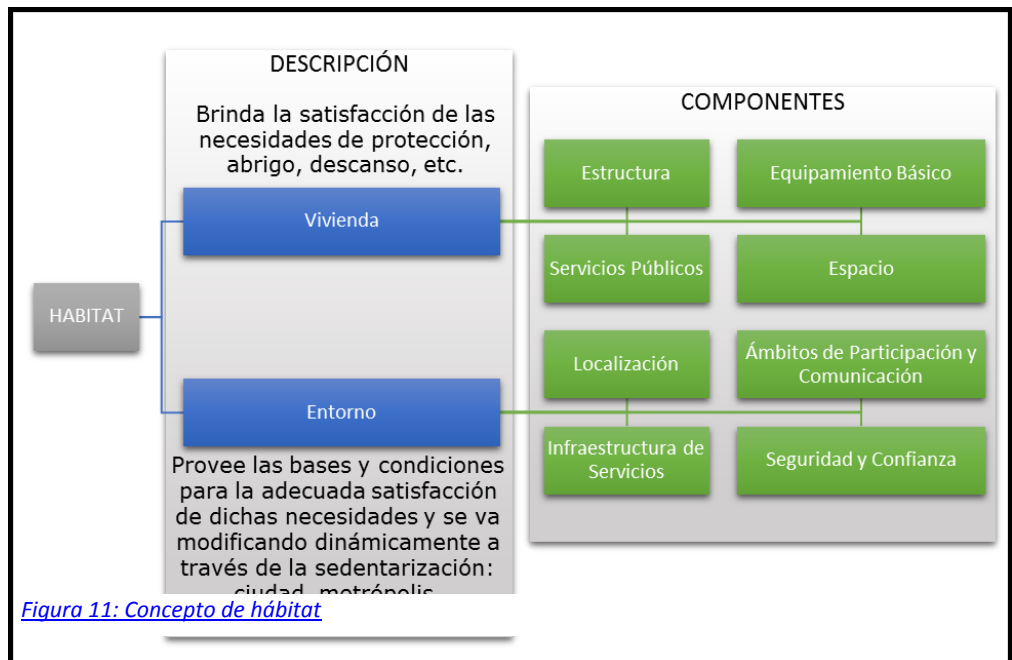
DESCRIPCIÓN

Brinda la satisfacción de las necesidades de protección, abrigo, descanso, etc.

Vivienda

HABITAT

Entorno

Provee las bases y condiciones para la adecuada satisfacción de dichas necesidades y se va modificando dinámicamente a través de la sedentarización: ciudad, metrópolis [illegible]

COMPONENTES

Estructura

Equipamiento Básico

Servicios Públicos

Espacio

Localización

Ámbitos de Participación y Comunicación

Infraestructura de Servicios

Seguridad y Confianza

Figura 11: Concepto de hábitat